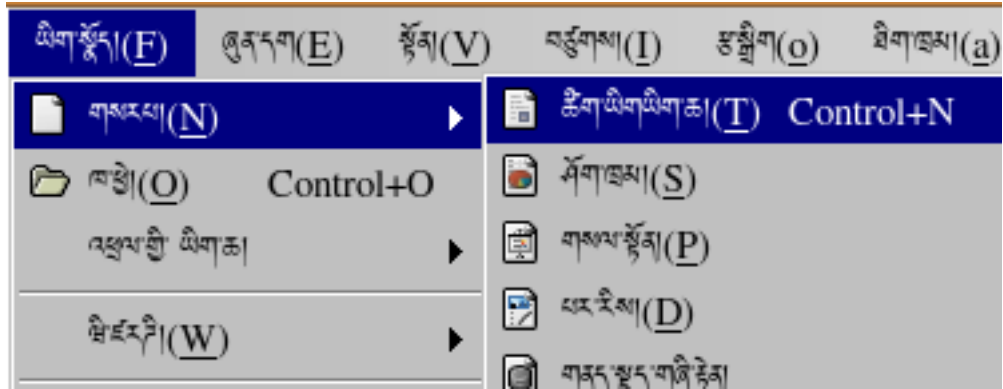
ཡིག་སྣོད།(F) ཞུན་དག(E) སྟོན།(V) བཙུགས།(I) རྩ་སྒྲིག(o) ཐིག་ཁྲམ།(a)

གསར་པ།(N)
ཁ་ཕྱེ།(O) Control+O
འཕྲུལ་གྱི་ ཡིག་ཆ།
ཕྱི་ངོས་རྟེ།(W)

ཚིག་ཡིག་ཡིག་ཆ།(T) Control+N
ཤོག་ཁྲམ།(S)
གསལ་སྟོན།(P)
པར་རིས།(D)
གནད་སྡུད་གཞི་རྟེན།